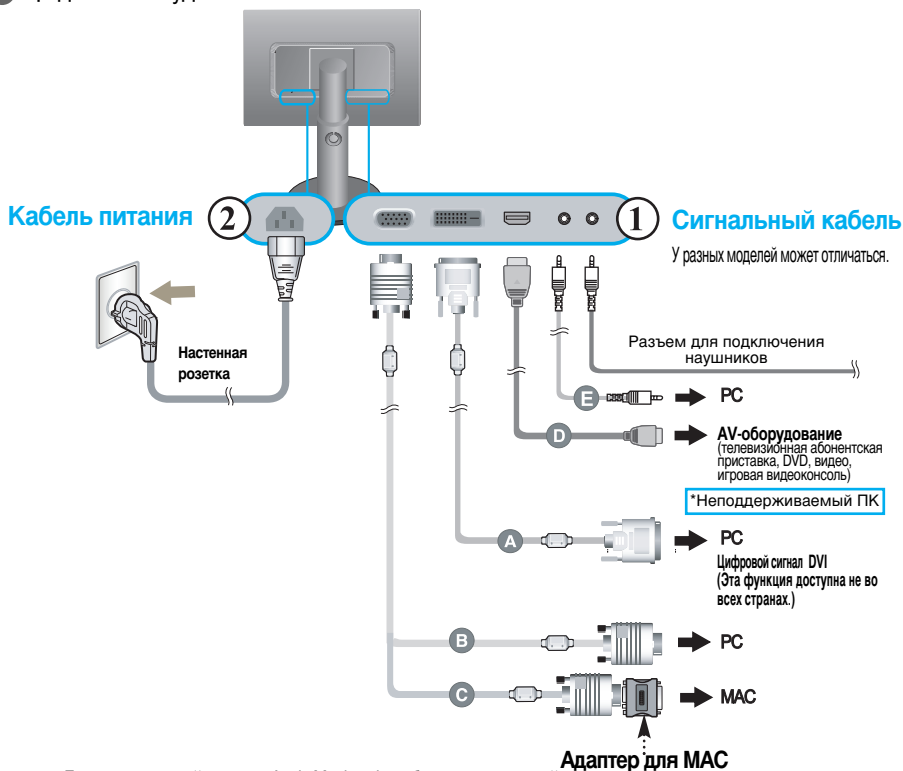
Кабель питания

2

1

Сигнальный кабель

У разных моделей может отличаться.

Настенная розетка

Разъем для подключения наушников

E

PC

D

AV-оборудование
(телевизионная абонентская приставка, DVD, видео, игровая видеоконсоль)

*Неподдерживаемый ПК

A

PC

Цифровой сигнал DVI
(Эта функция доступна не во всех странах.)

B

PC

C

MAC

Адаптер для MAC